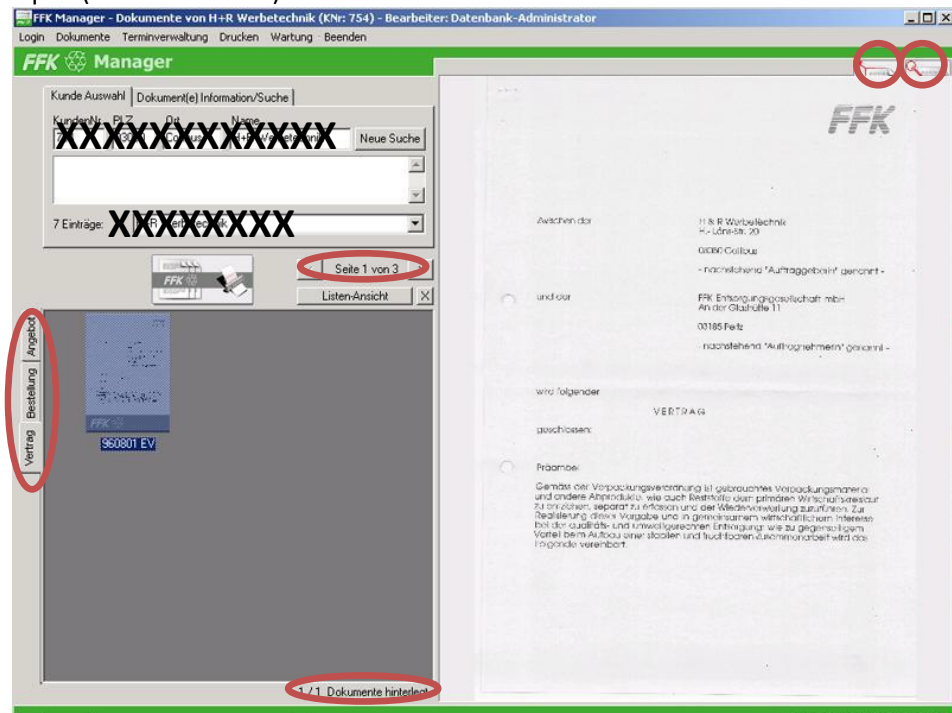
FFK Manager - Dokumente von H+R Werbetechnik (KNr: 754) - Bearbeiter: Datenbank-Administrator

Login Dokumente Terminverwaltung Drucken Wartung Beenden

FFK Manager

Kunde Auswahl | Dokument(e) Information/Suche

KundenNr. PLZ Ort Name

XXXXXXXXXXXX

Neue Suche

7 Einträge: XXXXXXXX

Seite 1 von 3

Listen-Ansicht

Angebot
Bestellung
Vertrag

960801 EV

1 / 1 Dokumente hinterlegt

FFK

zwischen der H & R Werbetechnik
H.-Löhr-Str. 20

03050 Cottbus

- nachstehend "Auftraggeber" genannt -

und der FFK Entsorgungsgesellschaft mbH
An der Glashütte 11

03185 Peitz

- nachstehend "Auftragnehmer" genannt -

wird folgender

VERTRAG

geschlossen:

Präambel

Gemäß der Verpackungsverordnung ist gebrauchtes Verpackungsmaterial und andere Altprodukte, wie auch Reststoffe dem primären Wirtschaftskreislauf zu entziehen, separat zu erfassen und der Wiederverwertung zuzuführen. Zur Realisierung dieser Vorgabe und in gemeinsamem wirtschaftlichem Interesse bei der qualitäts- und umweltgerechten Entsorgung wie zu gegenseitigem Vorteil beim Aufbau einer stabilen und fruchtbaren Zusammenarbeit wird das folgende vereinbart.